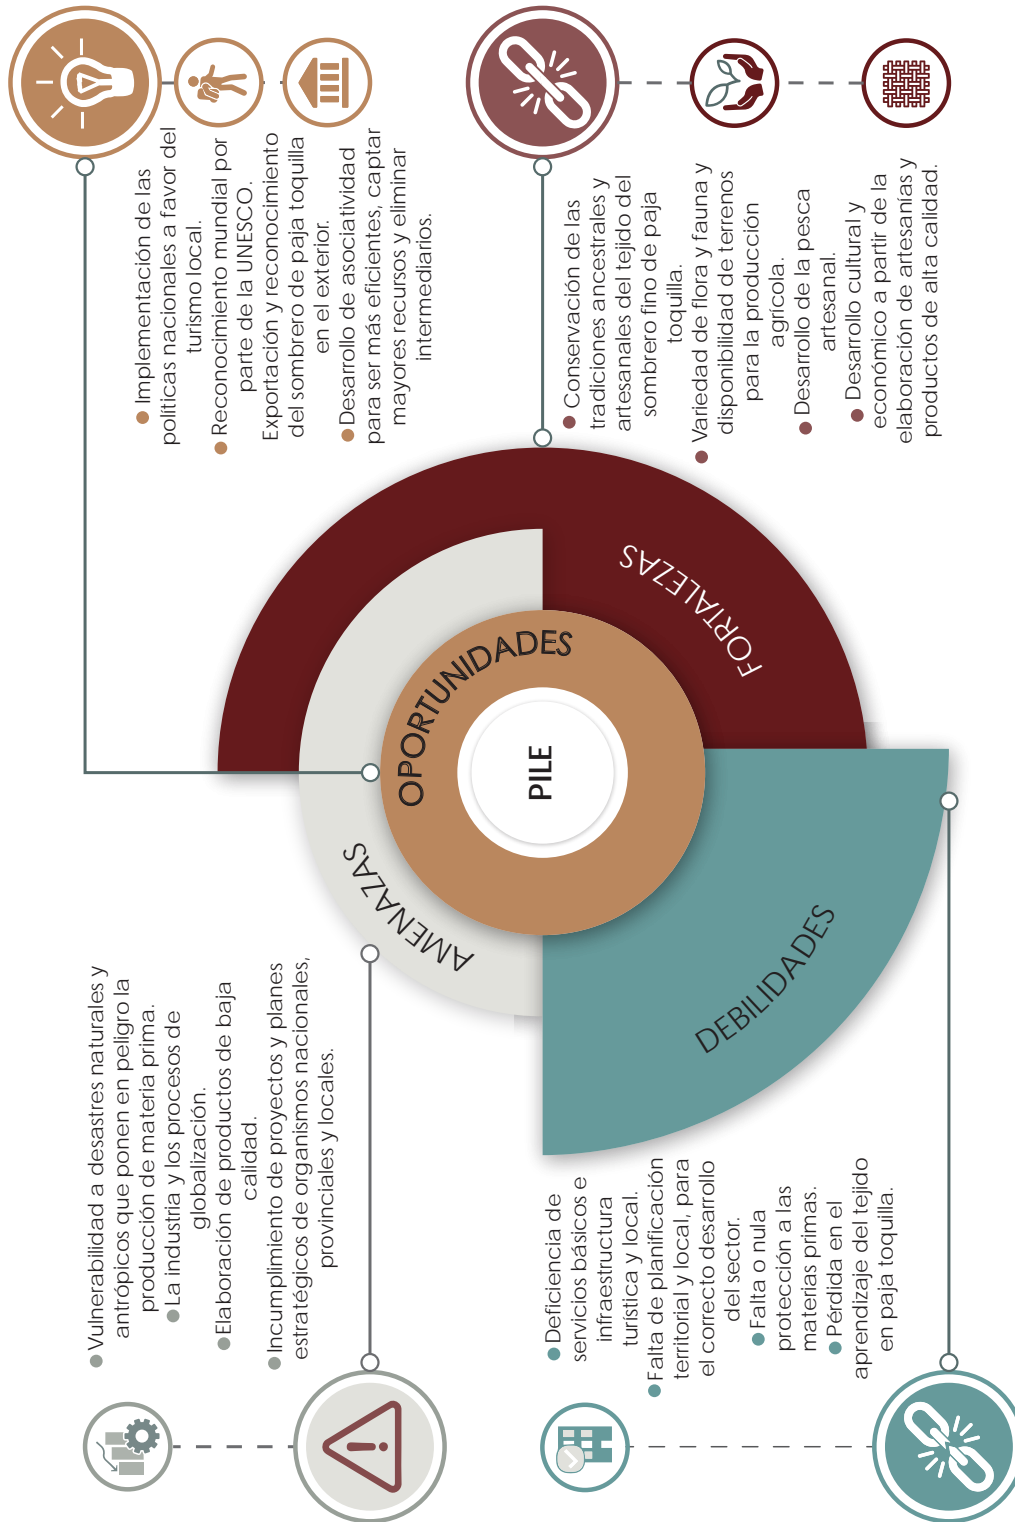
Implementación de las políticas nacionales a favor del turismo local.
Reconocimiento mundial por parte de la UNESCO.
Exportación y reconocimiento del sombrero de paja toquilla en el exterior.
Desarrollo de asociatividad para ser más eficientes, captar mayores recursos y eliminar intermediarios.

Conservación de las tradiciones ancestrales y artesanales del tejido del sombrero fino de paja toquilla.
Variedad de flora y fauna y disponibilidad de terrenos para la producción agrícola.
Desarrollo de la pesca artesanal.
Desarrollo cultural y económico a partir de la elaboración de artesanías y productos de alta calidad.

FORTALEZAS

OPORTUNIDADES

PILE

AMENAZAS

DEBILIDADES

Vulnerabilidad a desastres naturales y antrópicos que ponen en peligro la producción de materia prima.
La industria y los procesos de globalización.
Elaboración de productos de baja calidad.
Incumplimiento de proyectos y planes estratégicos de organismos nacionales, provinciales y locales.

Deficiencia de servicios básicos e infraestructura turística y local.
Falta de planificación territorial y local, para el correcto desarrollo del sector.
Falta o nula protección a las materias primas.
Pérdida en el aprendizaje del tejido en paja toquilla.